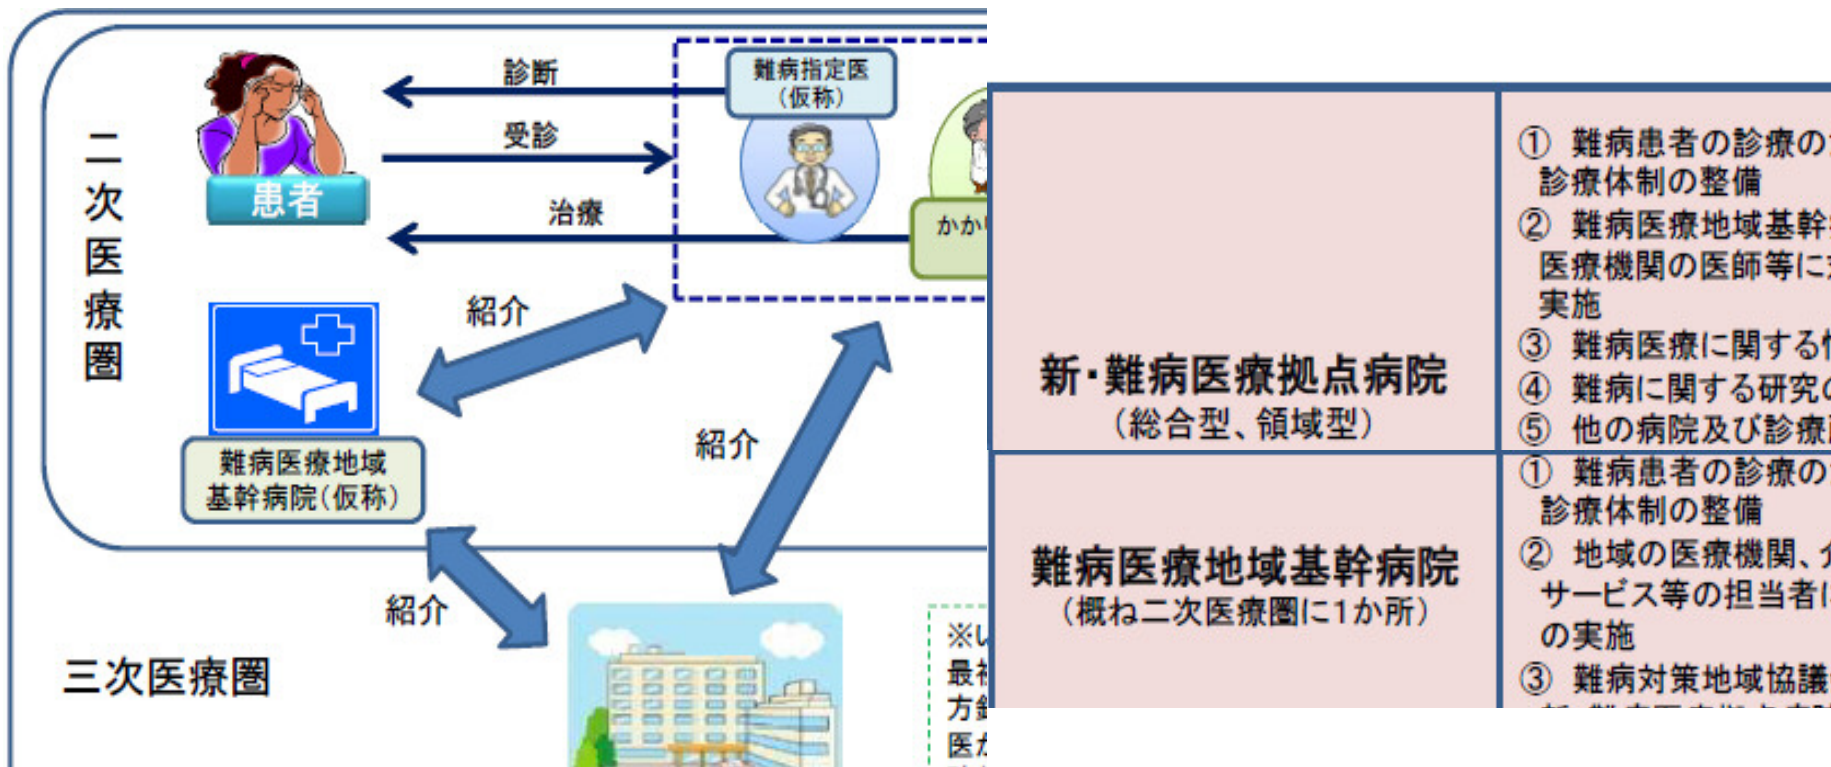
二次医療圏

患者

診断

受診

治療

難病指定医（仮称）

かか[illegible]

紹介

難病医療地域基幹病院（仮称）

紹介

紹介

三次医療圏

※い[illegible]
最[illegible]
方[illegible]
医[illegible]

| 新・難病医療拠点病院（総合型、領域型） | ① 難病患者の診療の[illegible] 診療体制の整備<br>② 難病医療地域基幹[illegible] 医療機関の医師等に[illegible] 実施<br>③ 難病医療に関する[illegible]<br>④ 難病に関する研究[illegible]<br>⑤ 他の病院及び診療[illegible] |
|---|---|
| 難病医療地域基幹病院（概ね二次医療圏に1か所） | ① 難病患者の診療の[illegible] 診療体制の整備<br>② 地域の医療機関、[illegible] サービス等の担当者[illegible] の実施<br>③ 難病対策地域協議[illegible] |